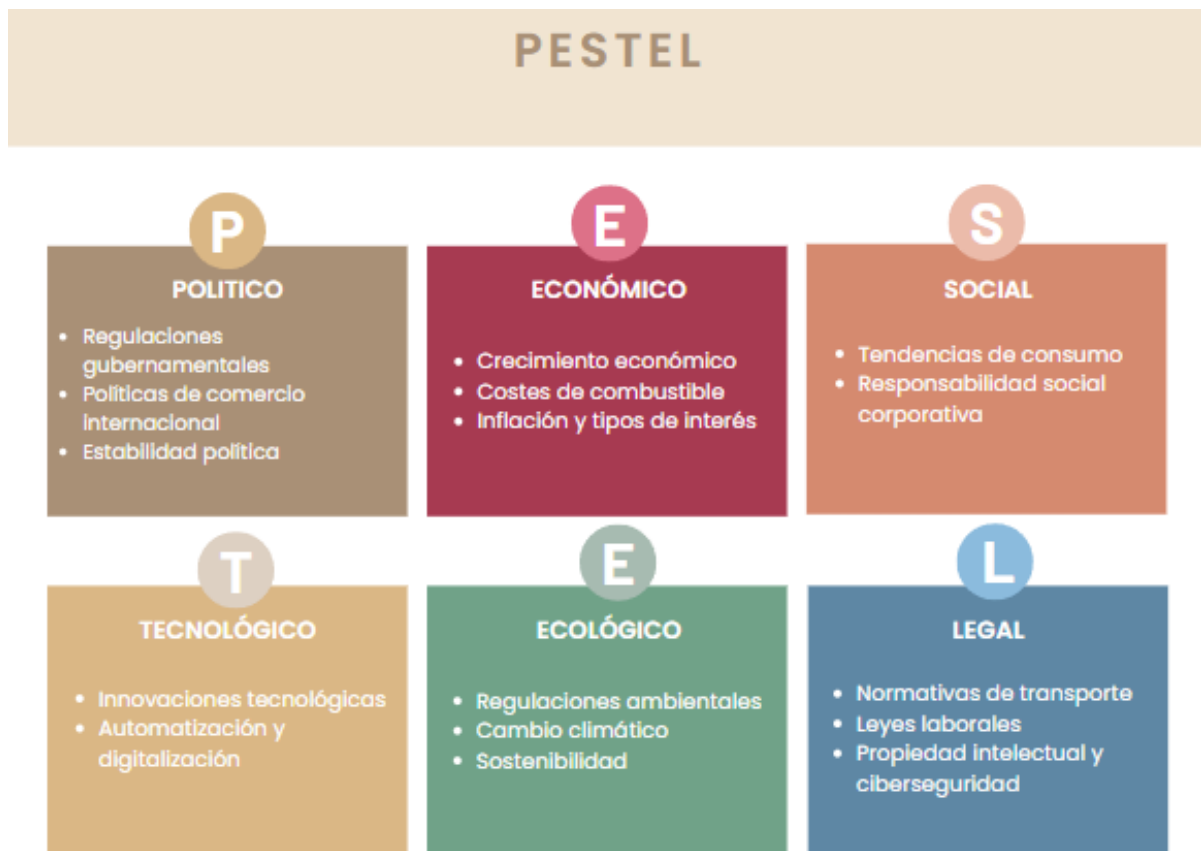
PESTEL

P
POLITICO
- Regulaciones gubernamentales
- Políticas de comercio internacional
- Estabilidad política

E
ECONÓMICO
- Crecimiento económico
- Costes de combustible
- Inflación y tipos de interés

S
SOCIAL
- Tendencias de consumo
- Responsabilidad social corporativa

T
TECNOLÓGICO
- Innovaciones tecnológicas
- Automatización y digitalización

E
ECOLÓGICO
- Regulaciones ambientales
- Cambio climático
- Sostenibilidad

L
LEGAL
- Normativas de transporte
- Leyes laborales
- Propiedad intelectual y ciberseguridad